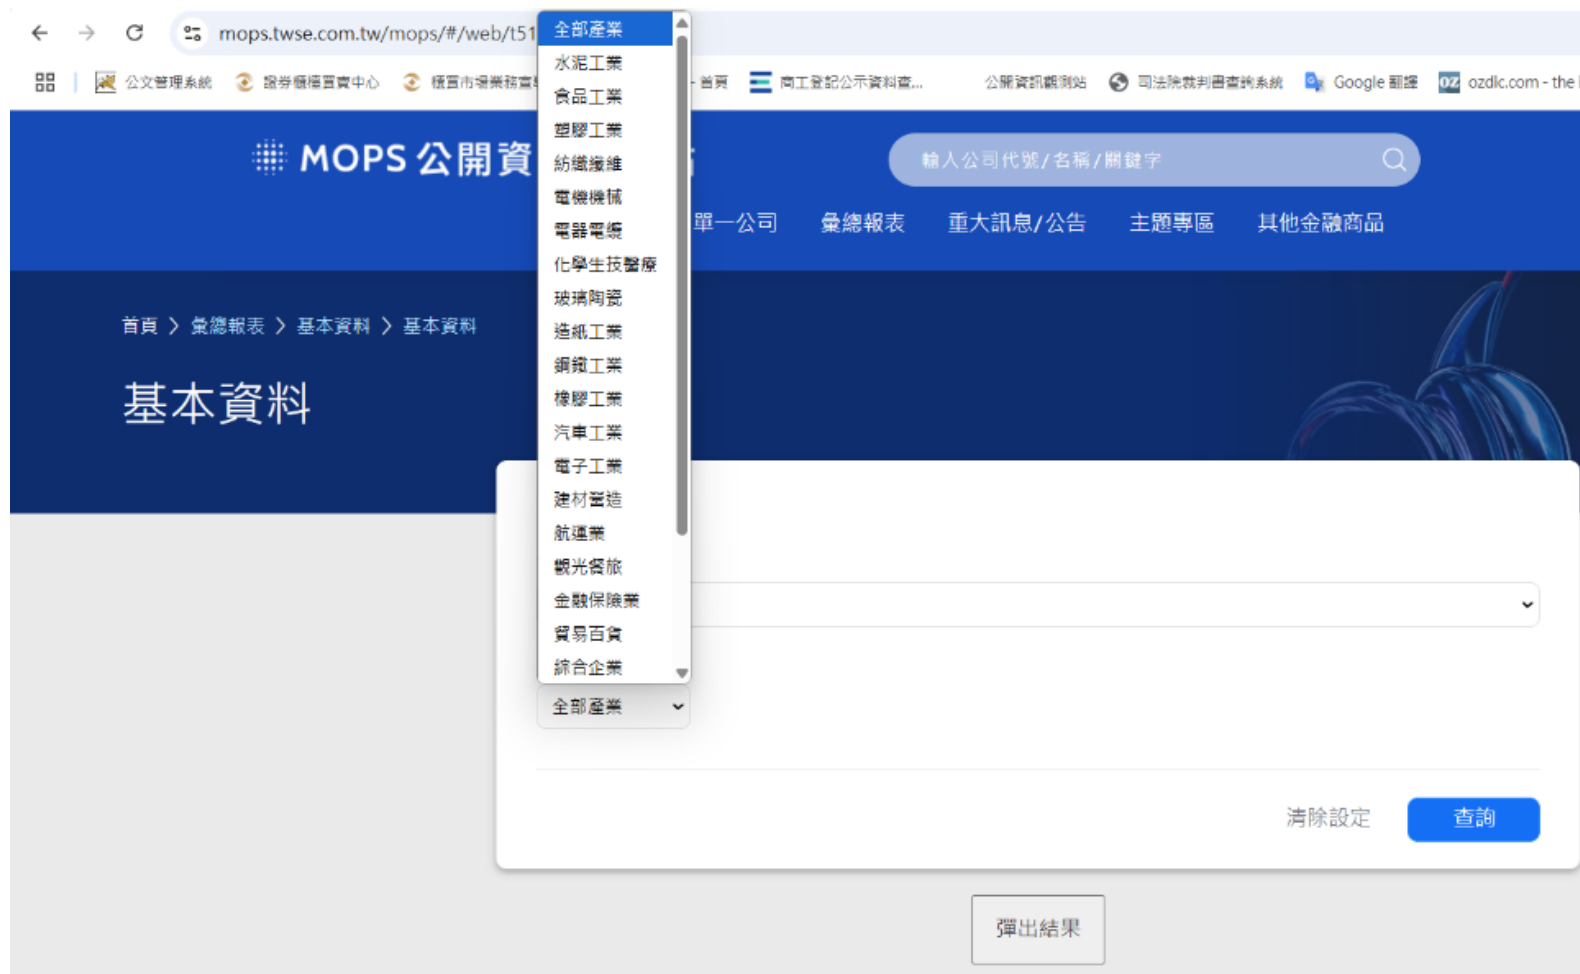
mops.twse.com.tw/mops/#/web/t51

公文管理系統 證券櫃檯買賣中心 櫃買市場業務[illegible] 首頁 商工登記公示資料查... 公開資訊觀測站 司法院裁判書查詢系統 Google 翻譯 ozdic.com - the

MOPS 公開資

輸入公司代號/名稱/關鍵字

單一公司 彙總報表 重大訊息/公告 主題專區 其他金融商品

首頁 > 彙總報表 > 基本資料 > 基本資料

基本資料

全部產業
水泥工業
食品工業
塑膠工業
紡織纖維
電機機械
電器電纜
化學生技醫療
玻璃陶瓷
造紙工業
鋼鐵工業
橡膠工業
汽車工業
電子工業
建材營造
航運業
觀光餐旅
金融保險業
貿易百貨
綜合企業

全部產業

清除設定 查詢

彈出結果